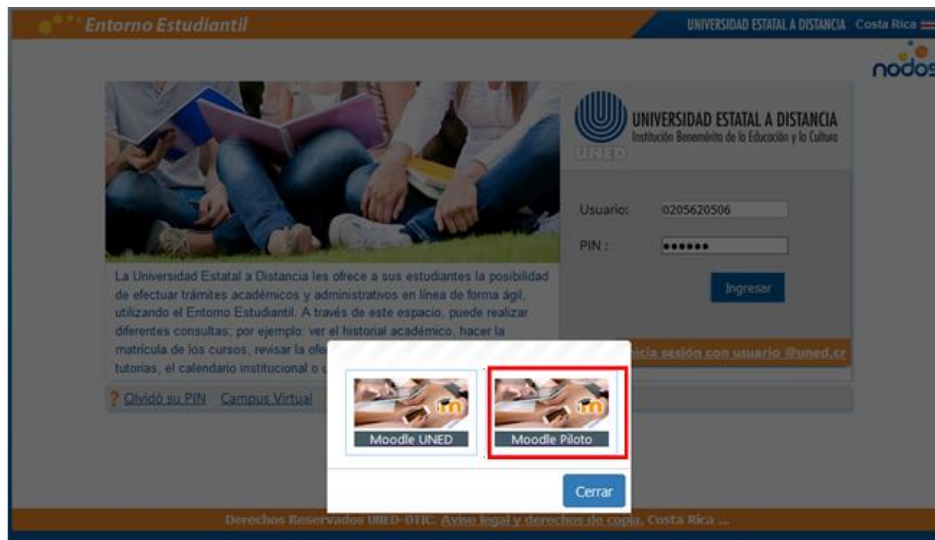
Entorno Estudiantil

UNIVERSIDAD ESTATAL A DISTANCIA Costa Rica

nodos

UNED

UNIVERSIDAD ESTATAL A DISTANCIA
Institución Benemérita de la Educación y la Cultura

Usuario: 0205620506

PIN : ••••••

Ingresar

La Universidad Estatal a Distancia les ofrece a sus estudiantes la posibilidad de efectuar trámites académicos y administrativos en línea de forma ágil, utilizando el Entorno Estudiantil. A través de este espacio, puede realizar diferentes consultas; por ejemplo: ver el historial académico, hacer la matrícula de los cursos, revisar la ofe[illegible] tutorías, el calendario institucional o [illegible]

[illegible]icia sesión con usuario @uned.cr

? Olvidó su PIN Campus Virtual

Moodle UNED

Moodle Piloto

Cerrar

Derechos Reservados UNED-DTIC. Aviso legal y derechos de copia. Costa Rica ...